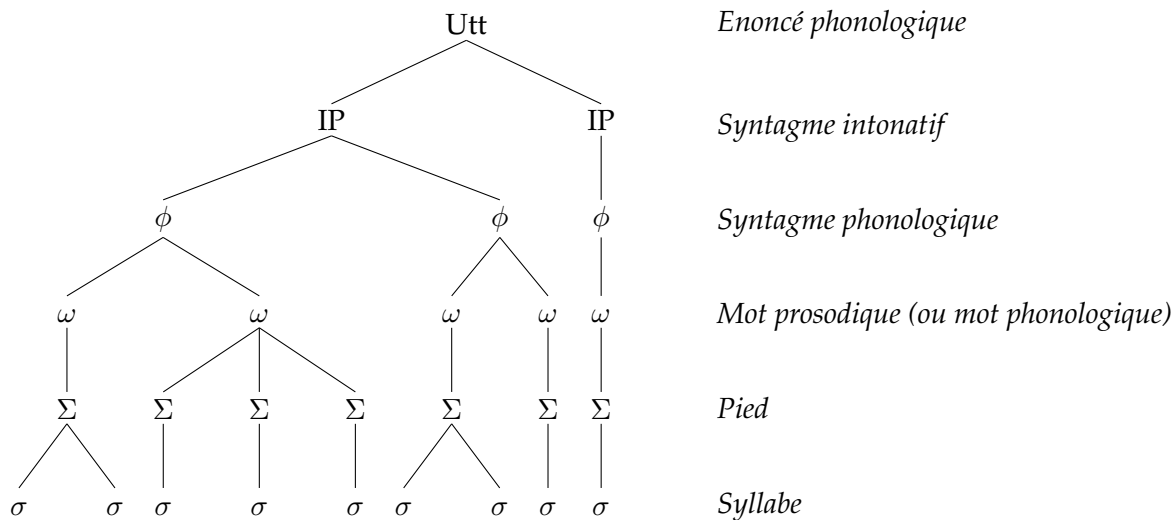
Utt

IP IP

$\phi$ $\phi$ $\phi$

$\omega$ $\omega$ $\omega$ $\omega$ $\omega$

$\Sigma$ $\Sigma$ $\Sigma$ $\Sigma$ $\Sigma$ $\Sigma$ $\Sigma$

$\sigma$ $\sigma$ $\sigma$ $\sigma$ $\sigma$ $\sigma$ $\sigma$ $\sigma$ $\sigma$

*Enoncé phonologique*

*Syntagme intonatif*

*Syntagme phonologique*

*Mot prosodique (ou mot phonologique)*

*Pied*

*Syllabe*